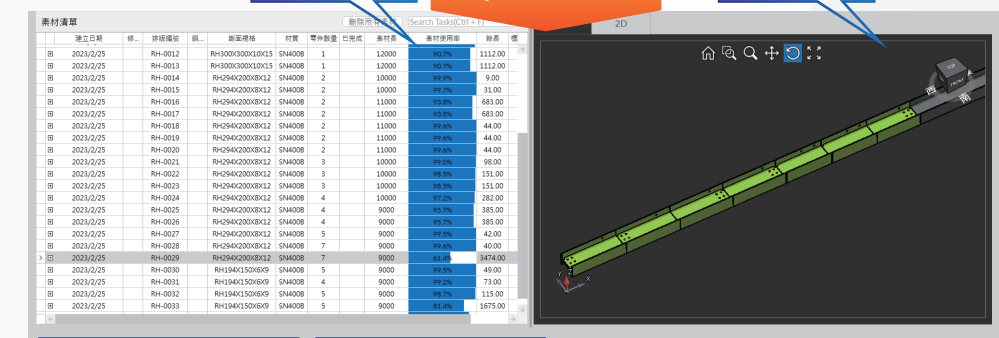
素材清單

刪除所有素材

Search Tasks(Ctrl + F)

2D

|  | 建立日期 | 修... | 排版編號 | 鋼... | 斷面規格 | 材質 | 零件數量 | 已完成 | 素材長 | 素材使用率 | 餘長 | 標 |
|---|---|---|---|---|---|---|---|---|---|---|---|---|
| ⊞ | 2023/2/25 |  | RH-0012 |  | RH300X300X10X15 | SN400B | 1 |  | 12000 | 90.7% | 1112.00 |  |
| ⊞ | 2023/2/25 |  | RH-0013 |  | RH300X300X10X15 | SN400B | 1 |  | 12000 | 90.7% | 1112.00 |  |
| ⊞ | 2023/2/25 |  | RH-0014 |  | RH294X200X8X12 | SN400B | 2 |  | 10000 | 99.9% | 9.00 |  |
| ⊞ | 2023/2/25 |  | RH-0015 |  | RH294X200X8X12 | SN400B | 2 |  | 10000 | 99.7% | 31.00 |  |
| ⊞ | 2023/2/25 |  | RH-0016 |  | RH294X200X8X12 | SN400B | 2 |  | 11000 | 93.8% | 683.00 |  |
| ⊞ | 2023/2/25 |  | RH-0017 |  | RH294X200X8X12 | SN400B | 2 |  | 11000 | 93.8% | 683.00 |  |
| ⊞ | 2023/2/25 |  | RH-0018 |  | RH294X200X8X12 | SN400B | 2 |  | 11000 | 99.6% | 44.00 |  |
| ⊞ | 2023/2/25 |  | RH-0019 |  | RH294X200X8X12 | SN400B | 2 |  | 11000 | 99.6% | 44.00 |  |
| ⊞ | 2023/2/25 |  | RH-0020 |  | RH294X200X8X12 | SN400B | 2 |  | 11000 | 99.6% | 44.00 |  |
| ⊞ | 2023/2/25 |  | RH-0021 |  | RH294X200X8X12 | SN400B | 3 |  | 10000 | 99.0% | 98.00 |  |
| ⊞ | 2023/2/25 |  | RH-0022 |  | RH294X200X8X12 | SN400B | 3 |  | 10000 | 98.5% | 151.00 |  |
| ⊞ | 2023/2/25 |  | RH-0023 |  | RH294X200X8X12 | SN400B | 3 |  | 10000 | 98.5% | 151.00 |  |
| ⊞ | 2023/2/25 |  | RH-0024 |  | RH294X200X8X12 | SN400B | 4 |  | 10000 | 97.2% | 282.00 |  |
| ⊞ | 2023/2/25 |  | RH-0025 |  | RH294X200X8X12 | SN400B | 4 |  | 9000 | 95.7% | 385.00 |  |
| ⊞ | 2023/2/25 |  | RH-0026 |  | RH294X200X8X12 | SN400B | 4 |  | 9000 | 95.7% | 385.00 |  |
| ⊞ | 2023/2/25 |  | RH-0027 |  | RH294X200X8X12 | SN400B | 5 |  | 9000 | 99.5% | 42.00 |  |
| ⊞ | 2023/2/25 |  | RH-0028 |  | RH294X200X8X12 | SN400B | 7 |  | 9000 | 99.6% | 40.00 |  |
| ⊞ | 2023/2/25 |  | RH-0029 |  | RH294X200X8X12 | SN400B | 7 |  | 9000 | 61.4% | 3474.00 |  |
| ⊞ | 2023/2/25 |  | RH-0030 |  | RH194X150X6X9 | SN400B | 5 |  | 9000 | 99.5% | 49.00 |  |
| ⊞ | 2023/2/25 |  | RH-0031 |  | RH194X150X6X9 | SN400B | 4 |  | 9000 | 99.2% | 73.00 |  |
| ⊞ | 2023/2/25 |  | RH-0032 |  | RH194X150X6X9 | SN400B | 5 |  | 9000 | 98.7% | 115.00 |  |
| ⊞ | 2023/2/25 |  | RH-0033 |  | RH194X150X6X9 | SN400B | 5 |  | 9000 | 81.4% | 1675.00 |  |

西
南
TOP